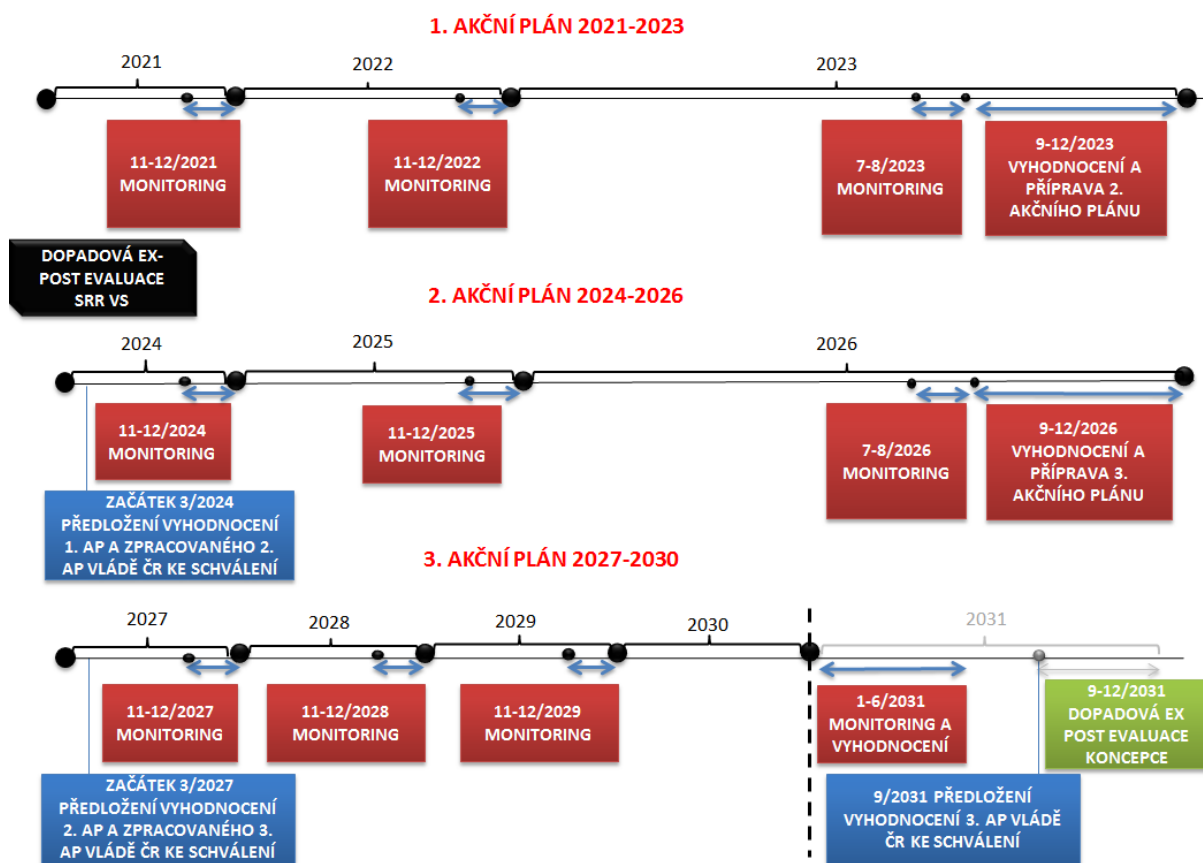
1. AKČNÍ PLÁN 2021-2023

2021

2022

2023

11-12/2021 MONITORING

11-12/2022 MONITORING

7-8/2023 MONITORING

9-12/2023 VYHODNOCENÍ A PŘÍPRAVA 2. AKČNÍHO PLÁNU

DOPADOVÁ EX-POST EVALUACE SRR VS

2. AKČNÍ PLÁN 2024-2026

2024

2025

2026

11-12/2024 MONITORING

11-12/2025 MONITORING

7-8/2026 MONITORING

9-12/2026 VYHODNOCENÍ A PŘÍPRAVA 3. AKČNÍHO PLÁNU

ZAČÁTEK 3/2024 PŘEDLOŽENÍ VYHODNOCENÍ 1. AP A ZPRACOVANÉHO 2. AP VLÁDĚ ČR KE SCHVÁLENÍ

3. AKČNÍ PLÁN 2027-2030

2027

2028

2029

2030

2031

11-12/2027 MONITORING

11-12/2028 MONITORING

11-12/2029 MONITORING

1-6/2031 MONITORING A VYHODNOCENÍ

9-12/2031 DOPADOVÁ EX POST EVALUACE KONCEPCE

ZAČÁTEK 3/2027 PŘEDLOŽENÍ VYHODNOCENÍ 2. AP A ZPRACOVANÉHO 3. AP VLÁDĚ ČR KE SCHVÁLENÍ

9/2031 PŘEDLOŽENÍ VYHODNOCENÍ 3. AP VLÁDĚ ČR KE SCHVÁLENÍ